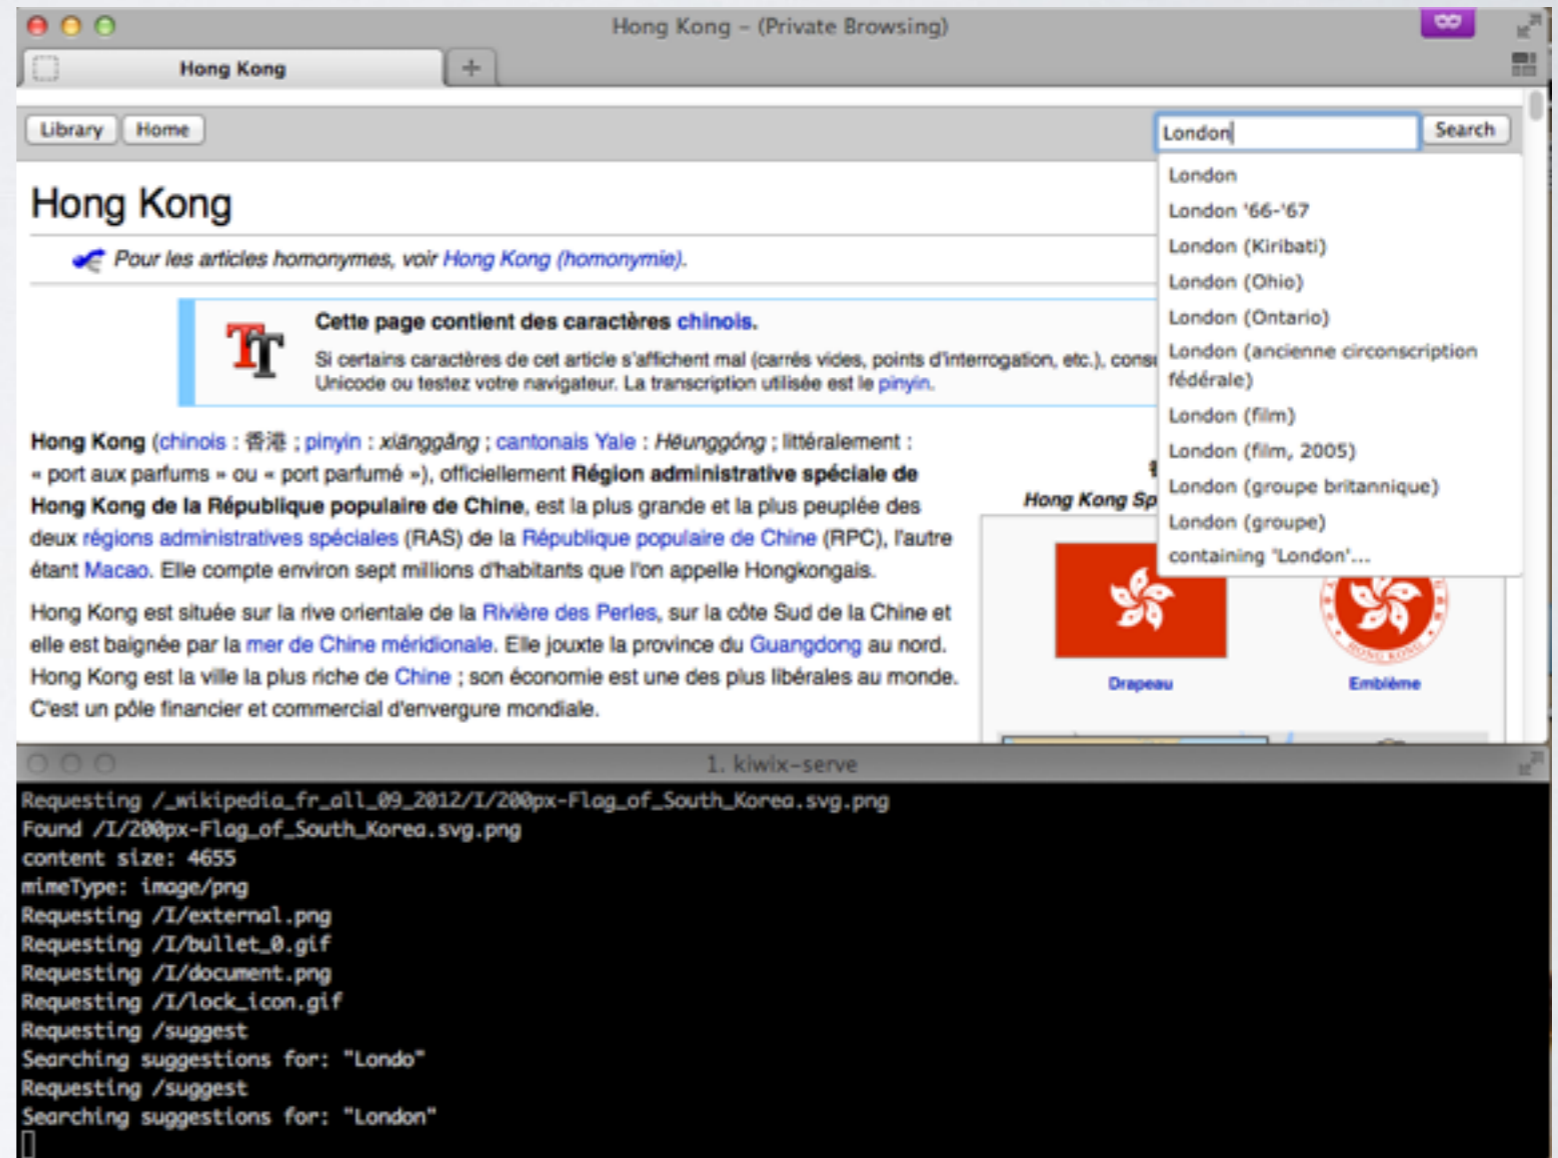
Hong Kong – (Private Browsing)

Hong Kong

Library Home

London Search

London
London '66-'67
London (Kiribati)
London (Ohio)
London (Ontario)
London (ancienne circonscription fédérale)
London (film)
London (film, 2005)
London (groupe britannique)
London (groupe)
containing 'London'...

Hong Kong

Pour les articles homonymes, voir Hong Kong (homonymie).

Cette page contient des caractères chinois.

Si certains caractères de cet article s'affichent mal (carrés vides, points d'interrogation, etc.), consu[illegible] Unicode ou testez votre navigateur. La transcription utilisée est le pinyin.

Hong Kong (chinois : 香港 ; pinyin : xiānggǎng ; cantonais Yale : Hēunggóng ; littéralement : « port aux parfums » ou « port parfumé »), officiellement Région administrative spéciale de Hong Kong de la République populaire de Chine, est la plus grande et la plus peuplée des deux régions administratives spéciales (RAS) de la République populaire de Chine (RPC), l'autre étant Macao. Elle compte environ sept millions d'habitants que l'on appelle Hongkongais.

Hong Kong est située sur la rive orientale de la Rivière des Perles, sur la côte Sud de la Chine et elle est baignée par la mer de Chine méridionale. Elle jouxte la province du Guangdong au nord. Hong Kong est la ville la plus riche de Chine ; son économie est une des plus libérales au monde. C'est un pôle financier et commercial d'envergure mondiale.

Hong Kong Sp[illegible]

Drapeau

Emblème

1. kiwix-serve

Requesting /_wikipedia_fr_all_09_2012/I/200px-Flag_of_South_Korea.svg.png
Found /I/200px-Flag_of_South_Korea.svg.png
content size: 4655
mimeType: image/png
Requesting /I/external.png
Requesting /I/bullet_0.gif
Requesting /I/document.png
Requesting /I/lock_icon.gif
Requesting /suggest
Searching suggestions for: "Londo"
Requesting /suggest
Searching suggestions for: "London"